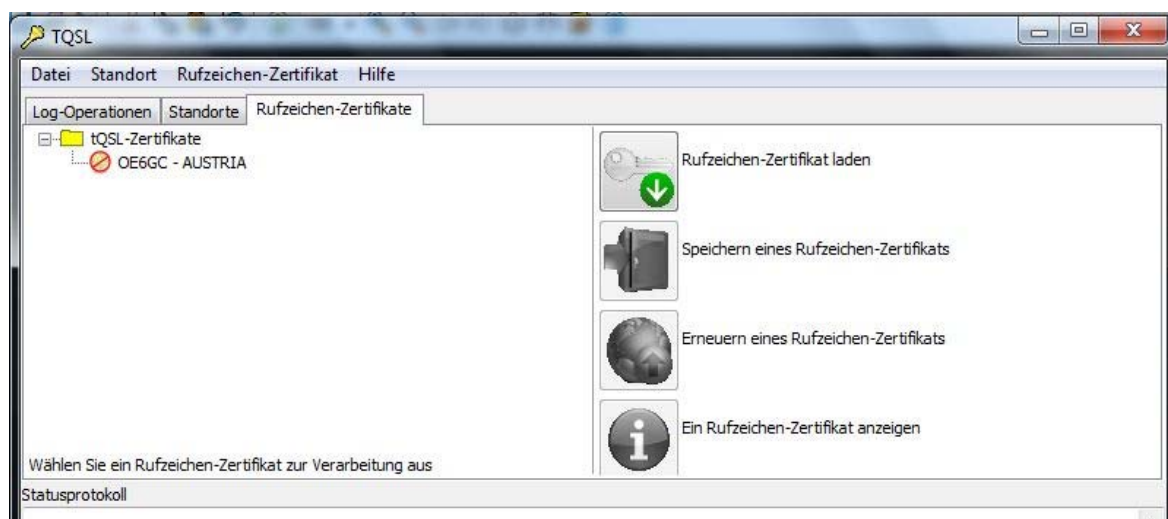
TQSL

Datei Standort Rufzeichen-Zertifikat Hilfe

Log-Operationen Standorte Rufzeichen-Zertifikate

tQSL-Zertifikate
OE6GC - AUSTRIA

Rufzeichen-Zertifikat laden

Speichern eines Rufzeichen-Zertifikats

Erneuern eines Rufzeichen-Zertifikats

Ein Rufzeichen-Zertifikat anzeigen

Wählen Sie ein Rufzeichen-Zertifikat zur Verarbeitung aus

Statusprotokoll